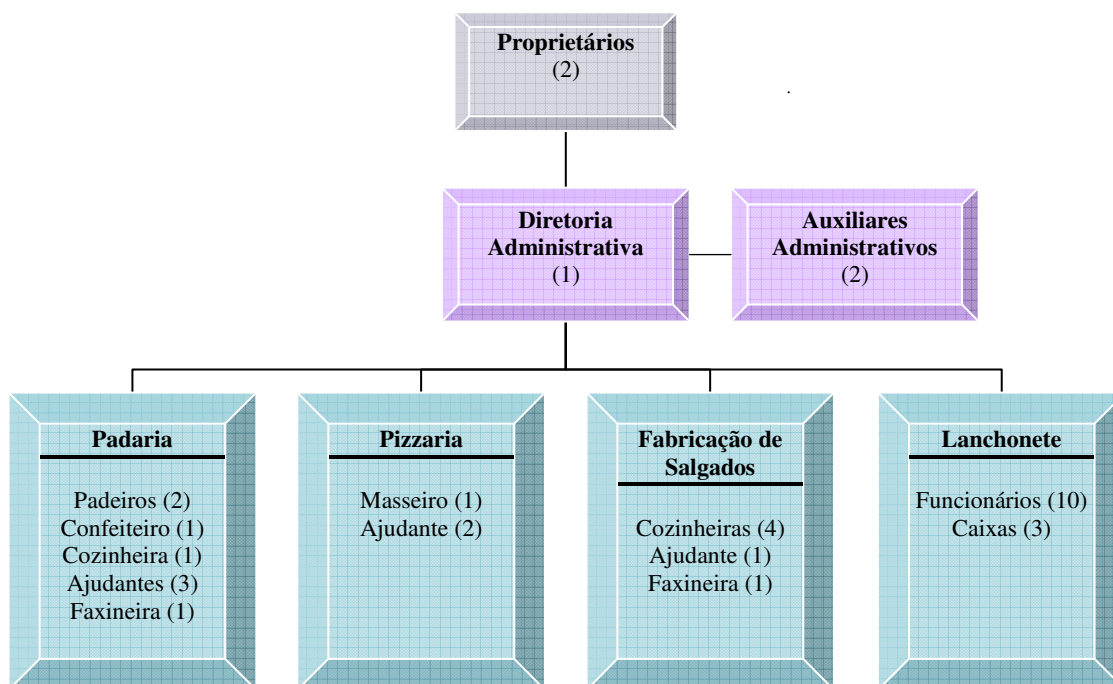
Proprietários
(2)

Diretoria Administrativa
(1)

Auxiliares Administrativos
(2)

Padaria

Padeiros (2)
Confeiteiro (1)
Cozinheira (1)
Ajudantes (3)
Faxineira (1)

Pizzaria

Masseiro (1)
Ajudante (2)

Fabricação de Salgados

Cozinheiras (4)
Ajudante (1)
Faxineira (1)

Lanchonete

Funcionários (10)
Caixas (3)